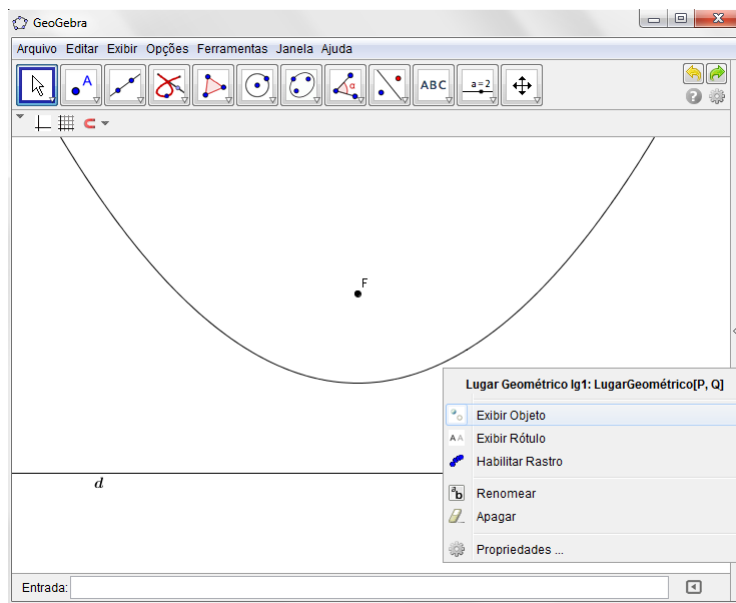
GeoGebra

Arquivo Editar Exibir Opções Ferramentas Janela Ajuda

ABC

a=2

F

d

Lugar Geométrico lg1: LugarGeométrico[P, Q]

Exibir Objeto
Exibir Rótulo
Habilitar Rastro
Renomear
Apagar
Propriedades ...

Entrada: